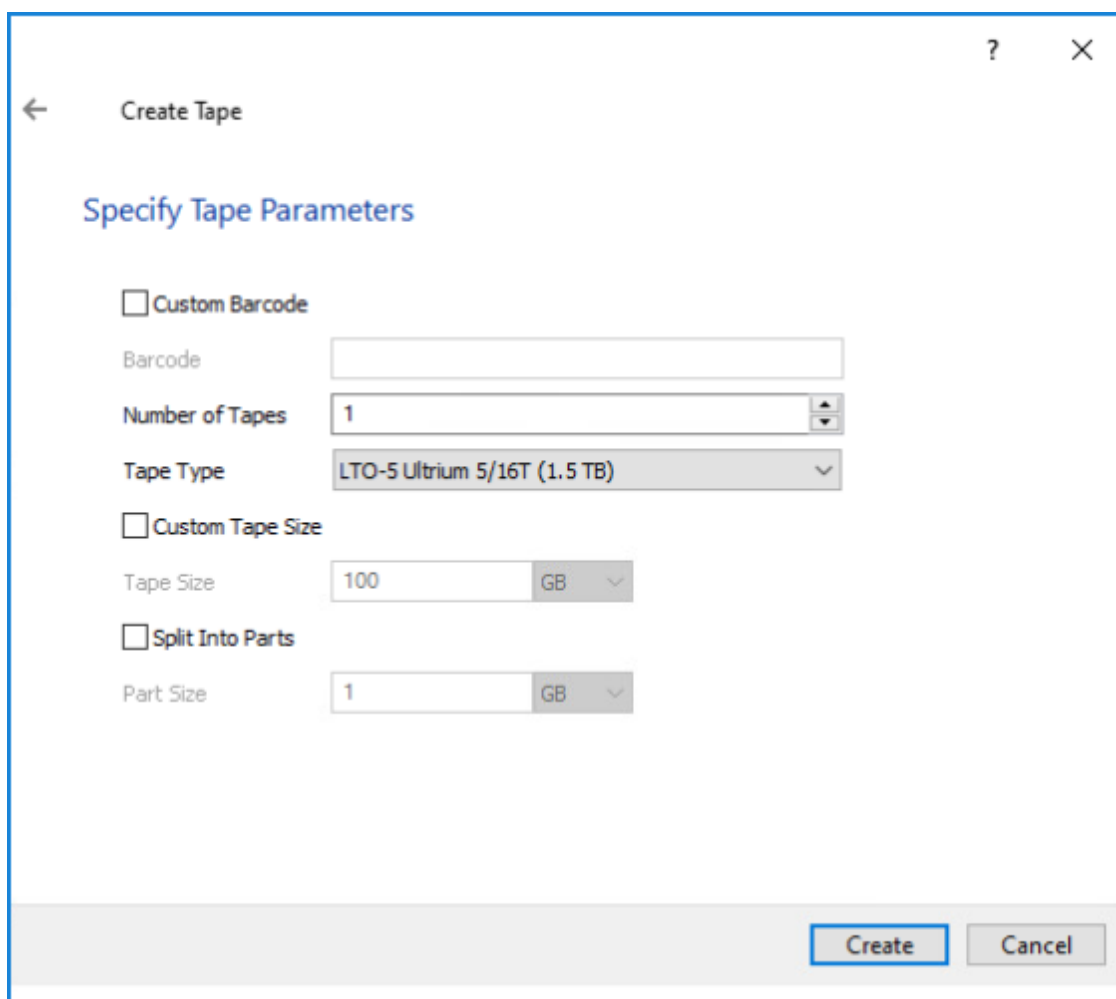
? ×

←

Create Tape

Specify Tape Parameters

Custom Barcode

Barcode

Number of Tapes 1

Tape Type LTO-5 Ultrium 5/16T (1.5 TB)

Custom Tape Size

Tape Size 100 GB

Split Into Parts

Part Size 1 GB

Create Cancel